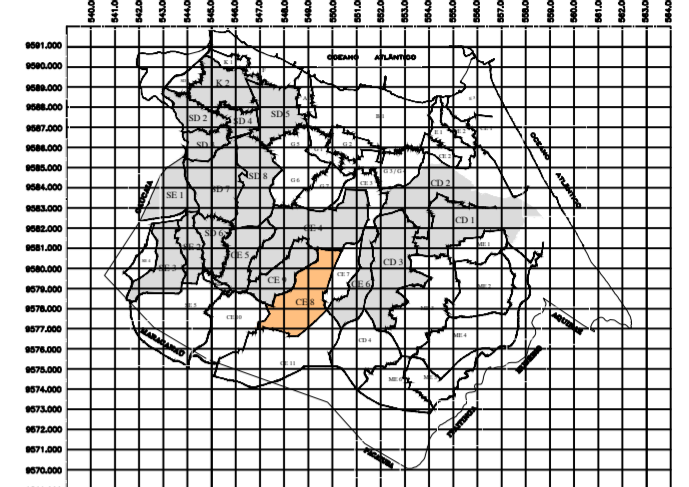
540.0
541.0
542.0
543.0
544.0
545.0
546.0
547.0
548.0
549.0
550.0
551.0
552.0
553.0
554.0
555.0
556.0
557.0
558.0
559.0
560.0
561.0
562.0
563.0
564.0

9591.000
9590.000
9589.000
9588.000
9587.000
9586.000
9585.000
9584.000
9583.000
9582.000
9581.000
9580.000
9579.000
9578.000
9577.000
9576.000
9575.000
9574.000
9573.000
9572.000
9571.000
9570.000

OCEANO ATLÂNTICO
OCEANO ATLÂNTICO
K 1
K 2
SD 2
SD 4
SD 5
SD
SD 8
SD 7
SE 1
SD 6
CE 5
CE 9
CE 8
CE 6
CE 4
CD 3
CD 2
CD 1
B 1
E 1
G 5
G 2
G 6
CE 7
CE 10
CE 11
CD 4
ME 4
ME 6
SE 3
SE 2
CAUCAIA
MARANGUAPE
AQUIRAZ
EUSÉBIO
PACATUBA
ITAITINGA